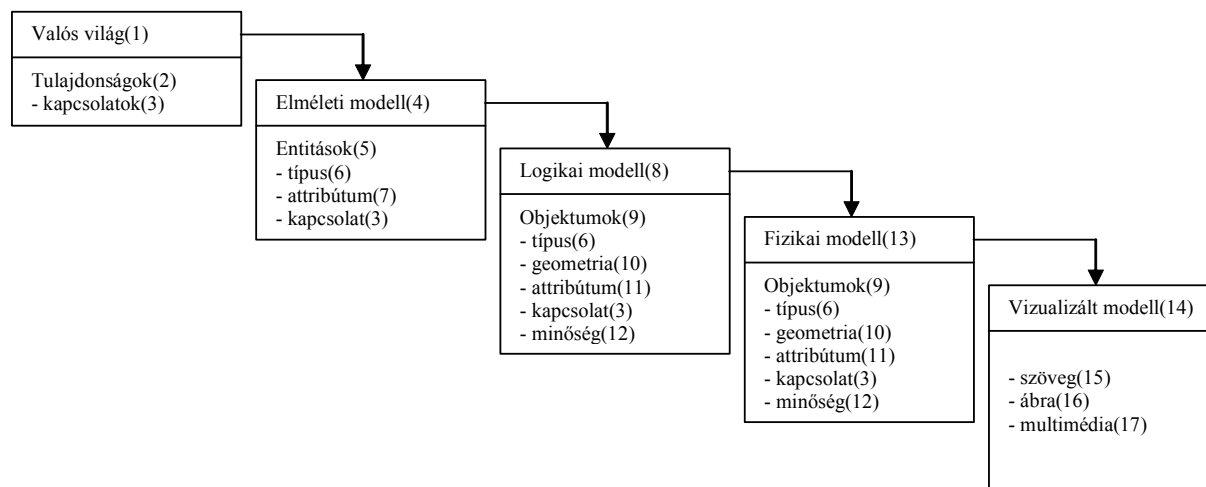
Valós világ(1)

Tulajdonságok(2)
- kapcsolatok(3)

Elméleti modell(4)

Entitások(5)
- típus(6)
- attribútum(7)
- kapcsolat(3)

Logikai modell(8)

Objektumok(9)
- típus(6)
- geometria(10)
- attribútum(11)
- kapcsolat(3)
- minőség(12)

Fizikai modell(13)

Objektumok(9)
- típus(6)
- geometria(10)
- attribútum(11)
- kapcsolat(3)
- minőség(12)

Vizualizált modell(14)

- szöveg(15)
- ábra(16)
- multimédia(17)